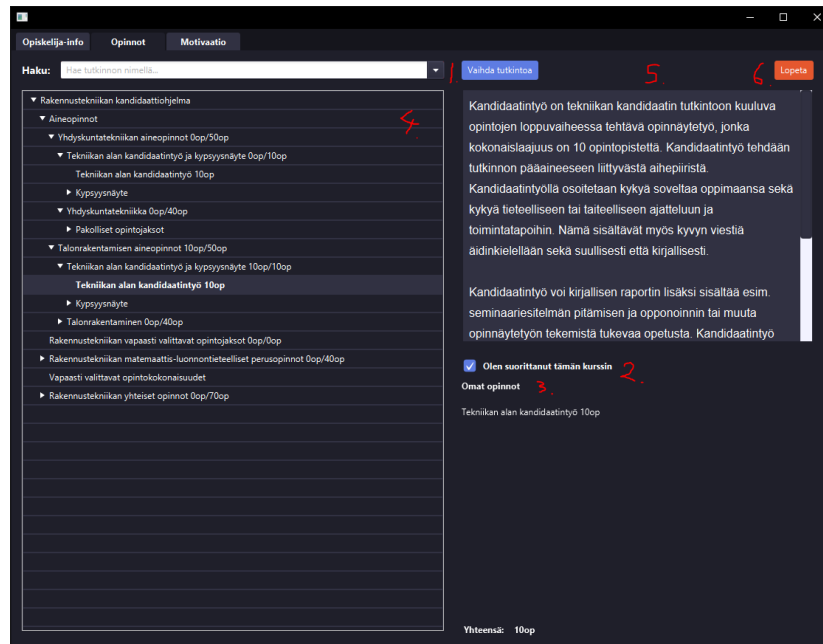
Opiskelija-info Opinnot Motivaatio

Haku: Hae tutkinnon nimellä... 1. Vaihda tutkintoa 5. 6. Lopeta

▼ Rakennustekniikan kandidaattiohjelma
▼ Aineopinnot
▼ Yhdyskuntatekniikan aineopinnot 0op/50op
▼ Tekniikan alan kandidaatintyö ja kypsyysnäyte 0op/10op
Tekniikan alan kandidaatintyö 10op
▶ Kypsyysnäyte
▼ Yhdyskuntatekniikka 0op/40op
▶ Pakolliset opintojaksot
▼ Talonrakentamisen aineopinnot 10op/50op
▼ Tekniikan alan kandidaatintyö ja kypsyysnäyte 10op/10op
Tekniikan alan kandidaatintyö 10op
▶ Kypsyysnäyte
▶ Talonrakentaminen 0op/40op
Rakennustekniikan vapaasti valittavat opintojaksot 0op/0op
▶ Rakennustekniikan matemaattis-luonnontieteelliset perusopinnot 0op/40op
Vapaasti valittavat opintokokonaisuudet
▶ Rakennustekniikan yhteiset opinnot 0op/70op

4.

Kandidaatintyö on tekniikan kandidaatin tutkintoon kuuluva opintojen loppuvaiheessa tehtävä opinnäytetyö, jonka kokonaislaajuus on 10 opintopistettä. Kandidaatintyö tehdään tutkinnon pääaineeseen liittyvästä aihepiiristä. Kandidaatintyöllä osoitetaan kykyä soveltaa oppimaansa sekä kykyä tieteelliseen tai taiteelliseen ajatteluun ja toimintatapoihin. Nämä sisältävät myös kyvyn viestiä äidinkielellään sekä suullisesti että kirjallisesti.

Kandidaatintyö voi kirjallisen raportin lisäksi sisältää esim. seminaariesitelmän pitämisen ja opponoinnin tai muuta opinnäytetyön tekemistä tukevaa opetusta. Kandidaatintyö

Olen suorittanut tämän kurssin 2.
Omat opinnot 3.

Tekniikan alan kandidaatintyö 10op

Yhteensä: 10op